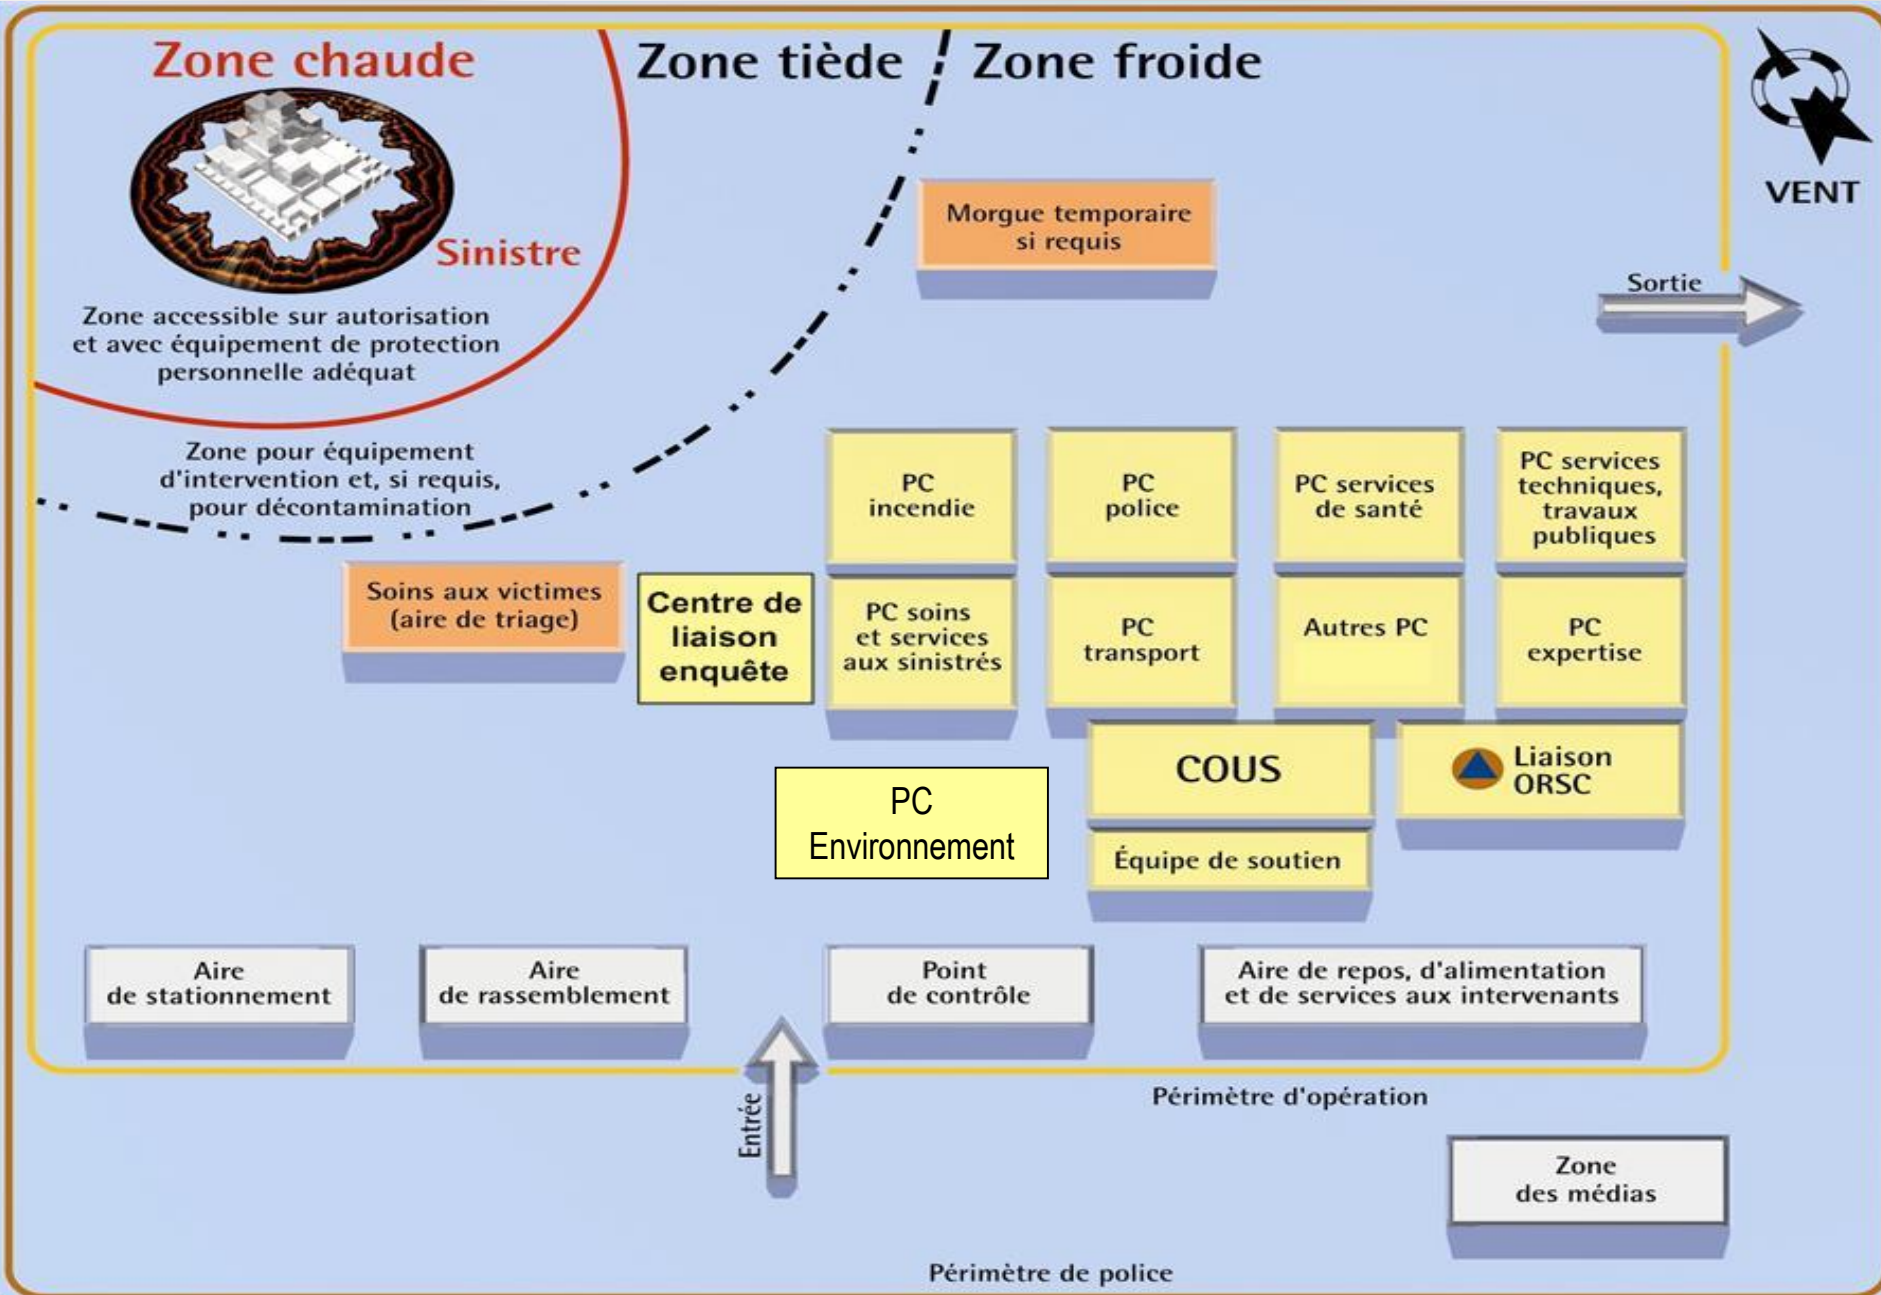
Zone chaude

Sinistre

Zone accessible sur autorisation et avec équipement de protection personnelle adéquat

Zone tiède

Zone froide

VENT

Morgue temporaire si requis

Sortie

Zone pour équipement d'intervention et, si requis, pour décontamination

PC incendie

PC police

PC services de santé

PC services techniques, travaux publiques

Soins aux victimes (aire de triage)

Centre de liaison enquête

PC soins et services aux sinistrés

PC transport

Autres PC

PC expertise

COUS

Liaison ORSC

PC Environnement

Équipe de soutien

Aire de stationnement

Aire de rassemblement

Point de contrôle

Aire de repos, d'alimentation et de services aux intervenants

Entrée

Périmètre d'opération

Zone des médias

Périmètre de police